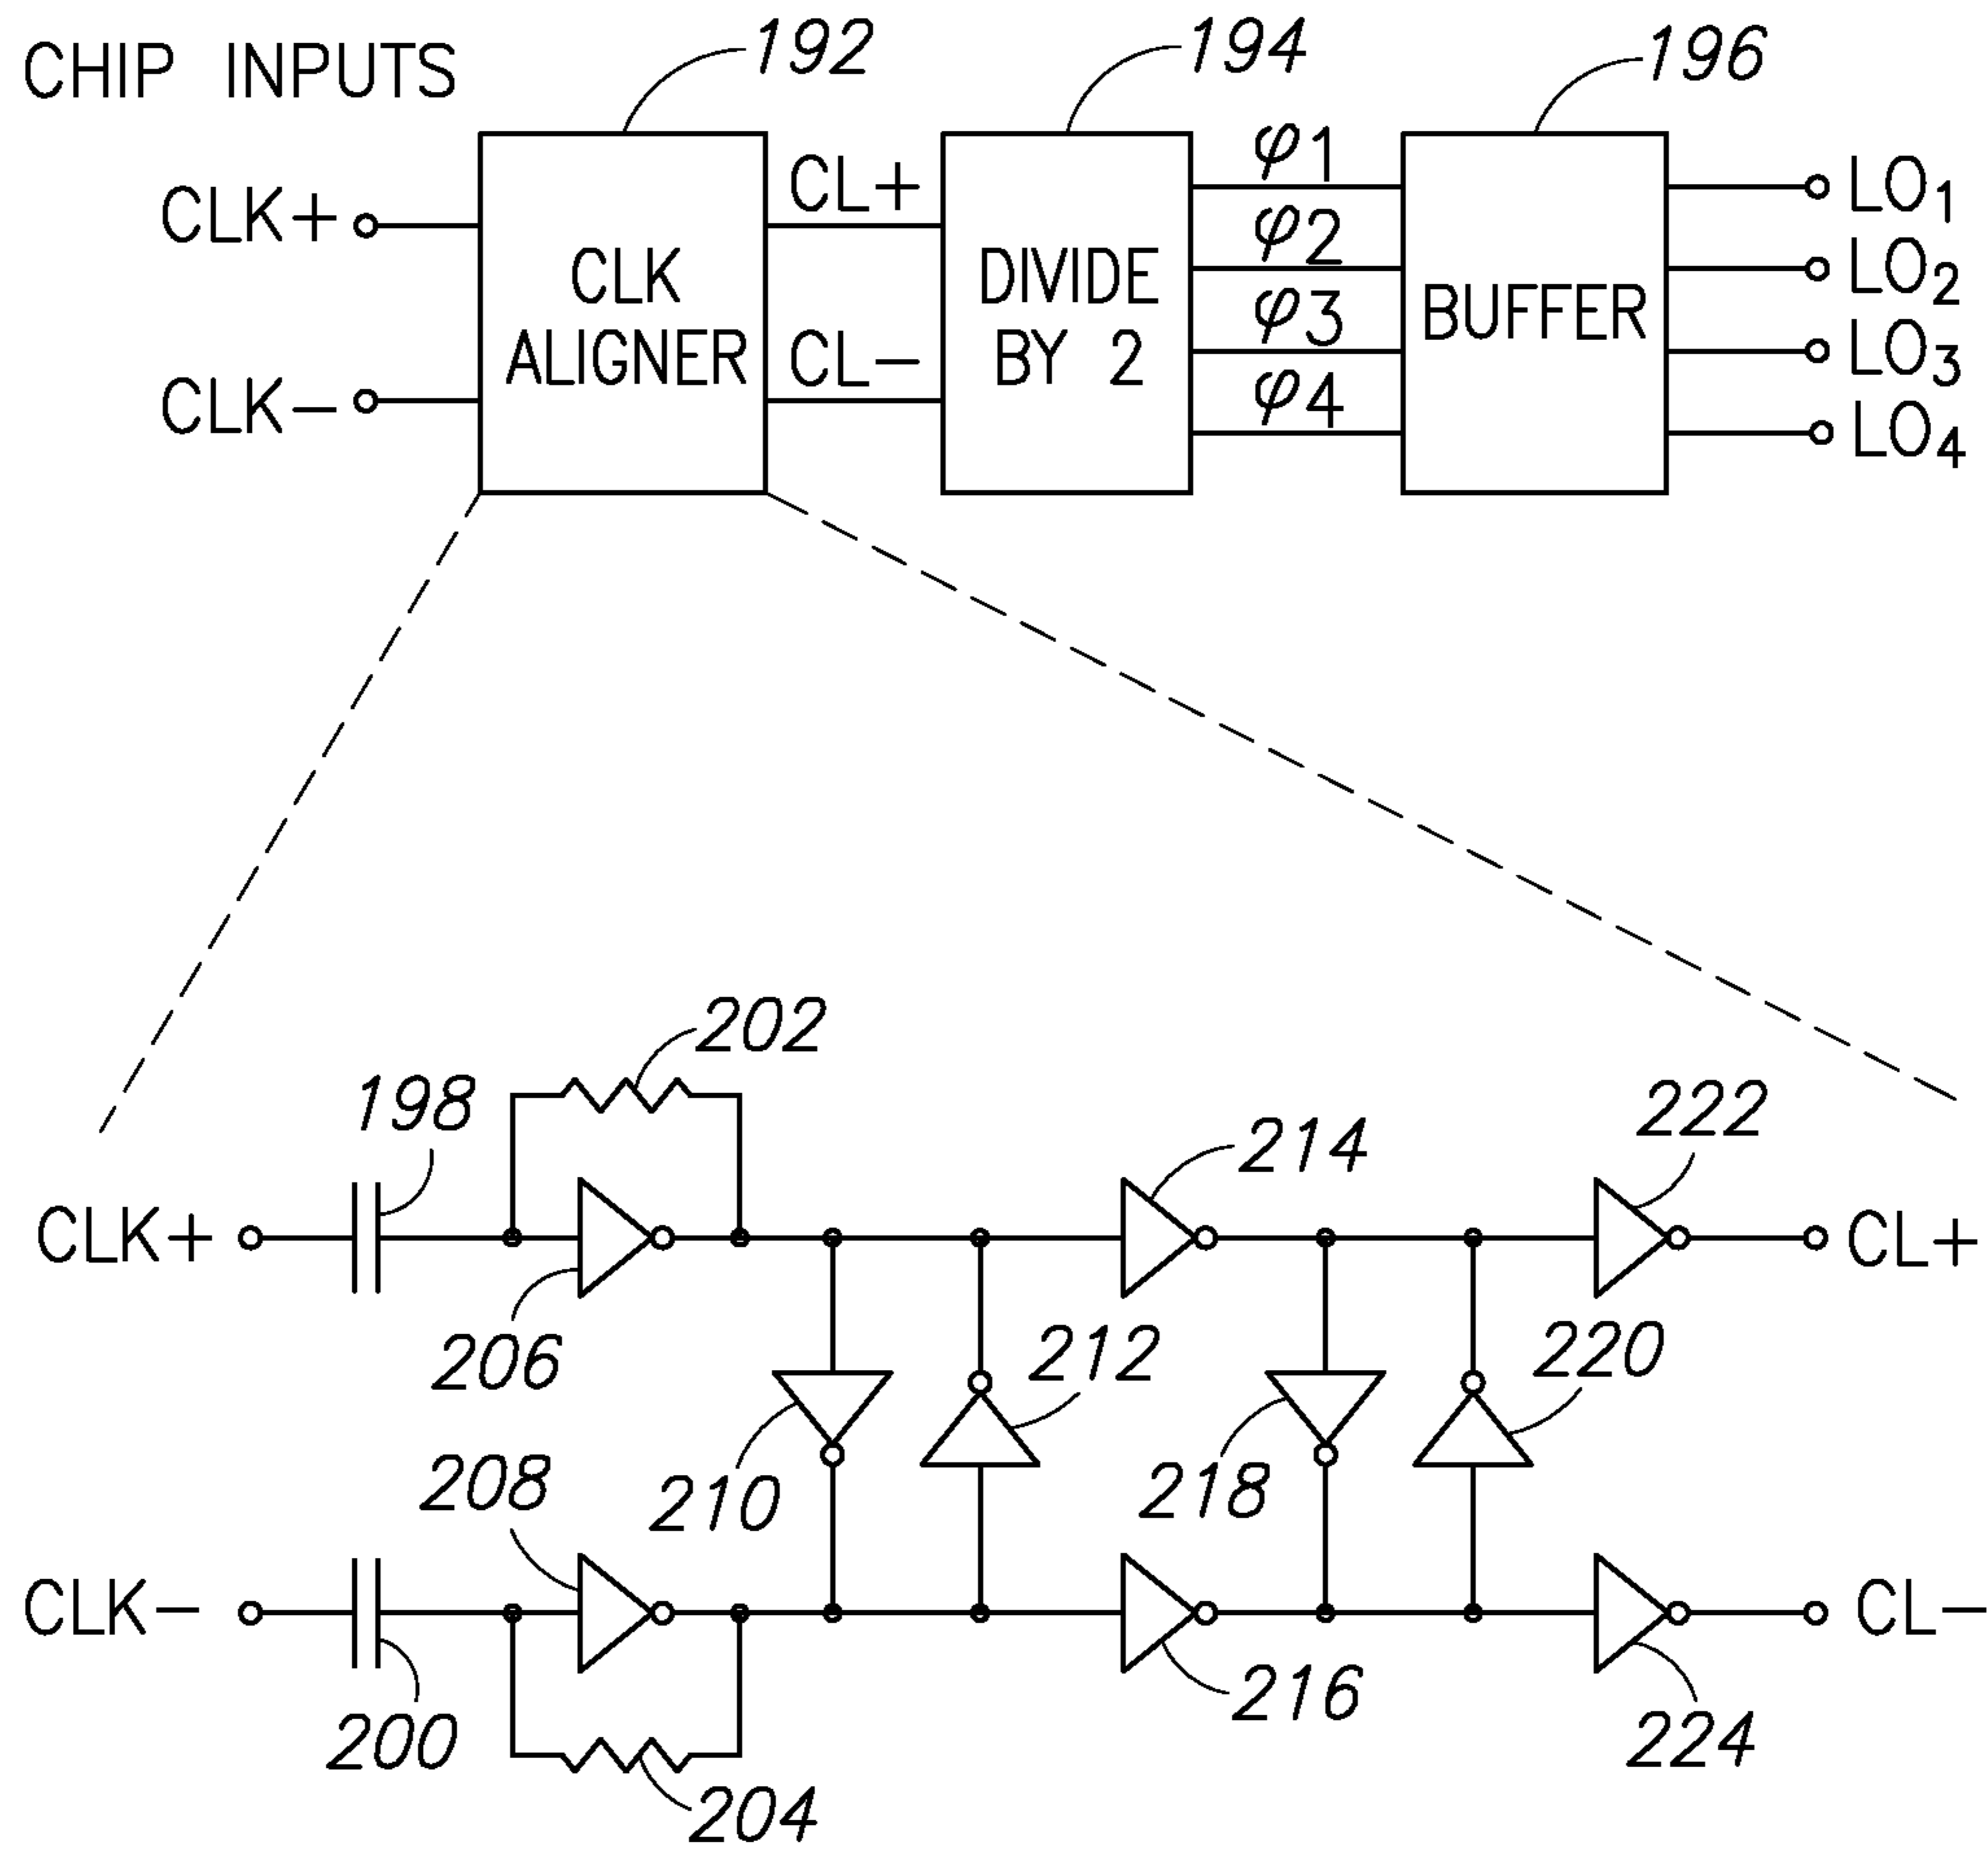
CHIP INPUTS

192

194

196

CLK+

CLK−

CLK ALIGNER

CL+

CL−

DIVIDE BY 2

$\varphi 1$

$\varphi 2$

$\varphi 3$

$\varphi 4$

BUFFER

$LO_1$

$LO_2$

$LO_3$

$LO_4$

202

198

214

222

CLK+

CL+

206

212

220

210

218

208

CLK−

CL−

216

200

224

204